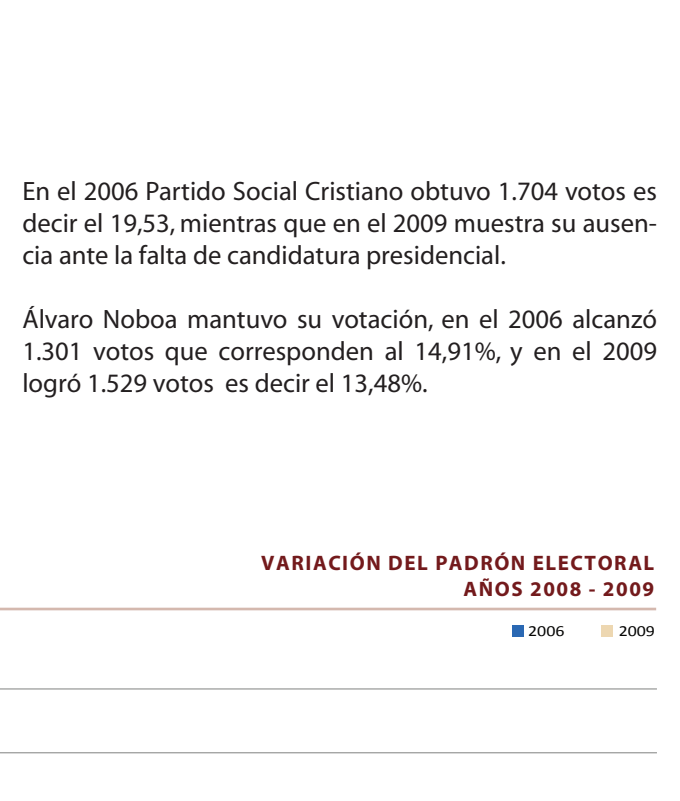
En el 2006 Partido Social Cristiano obtuvo 1.704 votos es decir el 19,53, mientras que en el 2009 muestra su ausencia ante la falta de candidatura presidencial.

Álvaro Noboa mantuvo su votación, en el 2006 alcanzó 1.301 votos que corresponden al 14,91%, y en el 2009 logró 1.529 votos es decir el 13,48%.

VARIACIÓN DEL PADRÓN ELECTORAL
AÑOS 2008 - 2009

2006 2009